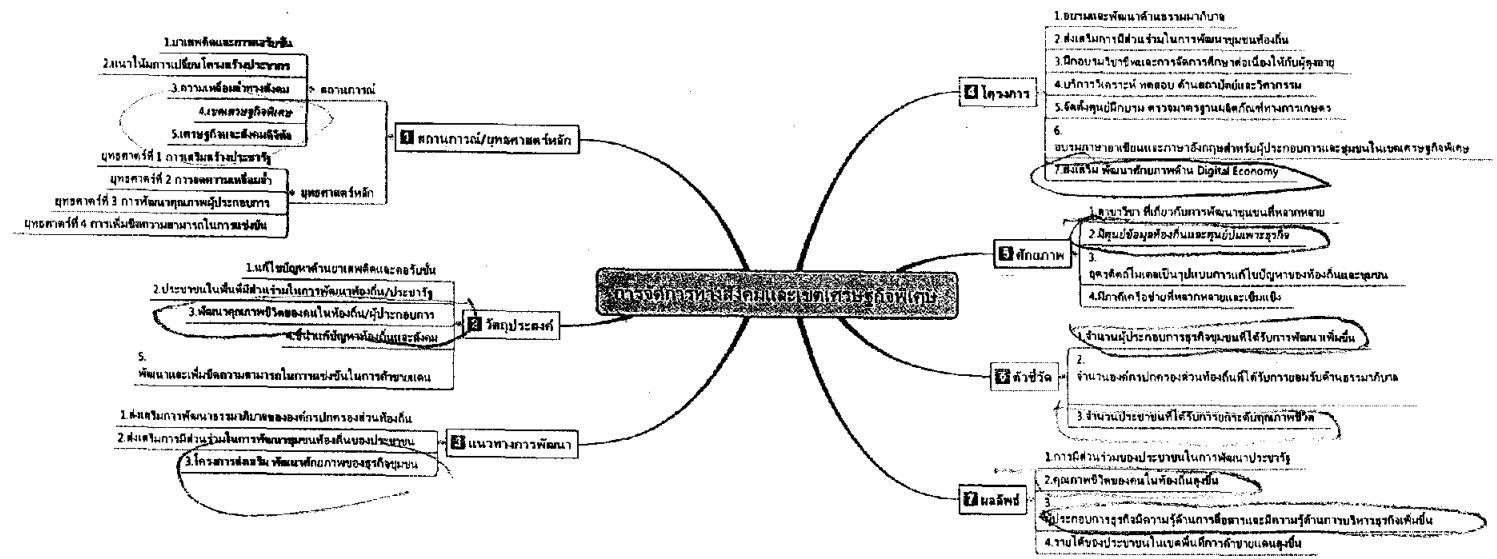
การจัดการทางสังคมและเขตเศรษฐกิจพิเศษ

1 สถานการณ์/ยุทธศาสตร์หลัก

สถานการณ์
1.ยาเสพติดและการลักลอบ
2.แนวโน้มการเปลี่ยนโครงสร้างประชากร
3.ความเหลื่อมล้ำทางสังคม
4.เขตเศรษฐกิจพิเศษ
5.เศรษฐกิจและสังคมดิจิทัล

ยุทธศาสตร์หลัก
ยุทธศาสตร์ที่ 1 การเสริมสร้างประชารัฐ
ยุทธศาสตร์ที่ 2 การลดความเหลื่อมล้ำ
ยุทธศาสตร์ที่ 3 การพัฒนาคุณภาพผู้ประกอบการ
ยุทธศาสตร์ที่ 4 การเพิ่มขีดความสามารถในการแข่งขัน

2 วัตถุประสงค์
1.แก้ไขปัญหาด้านยาเสพติดและลักลอบ
2.ประชาชนในพื้นที่มีส่วนร่วมในการพัฒนาท้องถิ่น/ประชารัฐ
3.พัฒนาคุณภาพชีวิตของคนในท้องถิ่น/ผู้ประกอบการ
4.ชี้นำแก้ปัญหาท้องถิ่นและสังคม
5.
พัฒนาและเพิ่มขีดความสามารถในการแข่งขันในการค้าชายแดน

3 แนวทางการพัฒนา
1.ส่งเสริมการพัฒนาธรรมาภิบาลขององค์กรปกครองส่วนท้องถิ่น
2.ส่งเสริมการมีส่วนร่วมในการพัฒนาชุมชนท้องถิ่นของประชาชน
3.โครงการส่งเสริม พัฒนาศักยภาพของธุรกิจชุมชน

4 โครงการ
1.อบรมและพัฒนาด้านธรรมาภิบาล
2.ส่งเสริมการมีส่วนร่วมในการพัฒนาชุมชนท้องถิ่น
3.ฝึกอบรมวิชาชีพและการจัดการศึกษาต่อเนื่องให้กับผู้สูงอายุ
4.บริการวิเคราะห์ ทดสอบ ด้านสถาปัตย์และวิศวกรรม
5.จัดตั้งศูนย์ฝึกอบรม ตรวจมาตรฐานผลิตภัณฑ์ทางการเกษตร
6.
อบรมภาษาอาเซียนและภาษาอังกฤษสำหรับผู้ประกอบการและชุมชนในเขตเศรษฐกิจพิเศษ
7.ส่งเสริม พัฒนาศักยภาพด้าน Digital Economy

5 ศักยภาพ
1.สาขาวิชา ที่เกี่ยวกับการพัฒนาชุมชนที่หลากหลาย
2.มีศูนย์ข้อมูลท้องถิ่นและศูนย์บ่มเพาะธุรกิจ
3.
จุดจัดทำโมเดลเป็นรูปแบบการแก้ไขปัญหาของท้องถิ่นและชุมชน
4.มีภาคีเครือข่ายที่หลากหลายและเข้มแข็ง

6 ตัวชี้วัด
1.จำนวนผู้ประกอบการธุรกิจชุมชนที่ได้รับการพัฒนาเพิ่มขึ้น
2.
จำนวนองค์กรปกครองส่วนท้องถิ่นที่ได้รับการอบรมด้านธรรมาภิบาล
3.จำนวนประชาชนที่ได้รับการยกระดับคุณภาพชีวิต

7 ผลลัพธ์
1.การมีส่วนร่วมของประชาชนในการพัฒนาประชารัฐ
2.คุณภาพชีวิตของคนในท้องถิ่นสูงขึ้น
3.
ผู้ประกอบการธุรกิจมีความรู้ด้านการสื่อสารและมีความรู้ด้านการบริหารธุรกิจเพิ่มขึ้น
4.รายได้ของประชาชนในเขตพื้นที่การค้าชายแดนสูงขึ้น